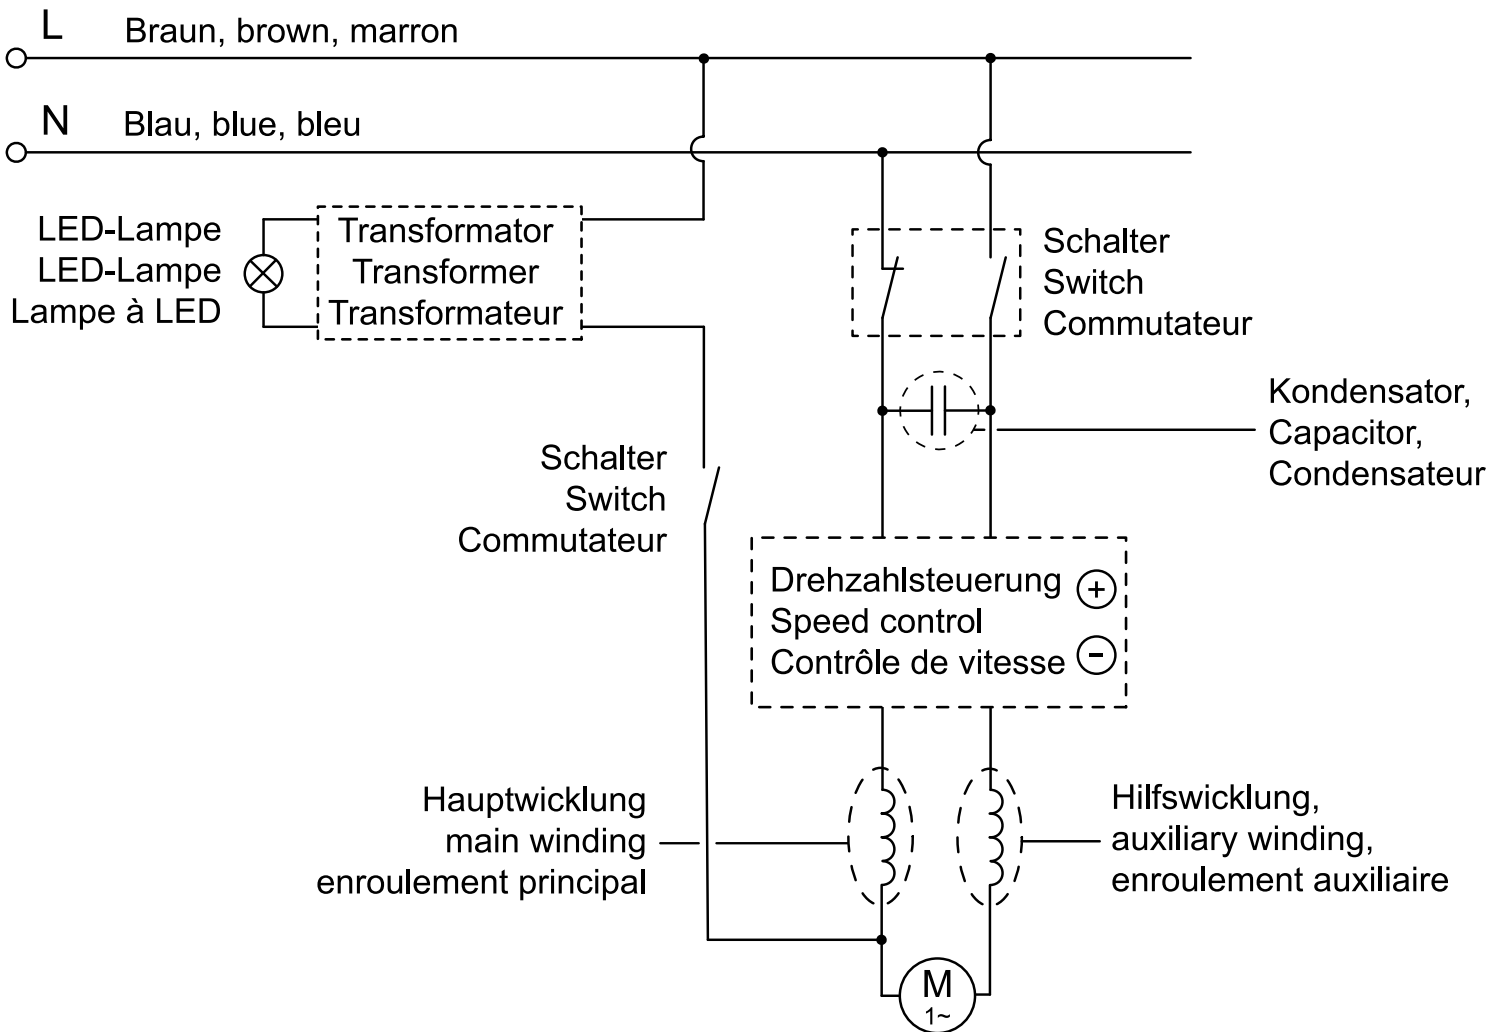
L Braun, brown, marron

N Blau, blue, bleu

LED-Lampe
LED-Lampe
Lampe à LED

Transformator
Transformer
Transformateur

Schalter
Switch
Commutateur

Kondensator,
Capacitor,
Condensateur

Schalter
Switch
Commutateur

Drehzahlsteuerung +
Speed control
Contrôle de vitesse −

Hauptwicklung
main winding
enroulement principal

Hilfswicklung,
auxiliary winding,
enroulement auxiliaire

M
1~